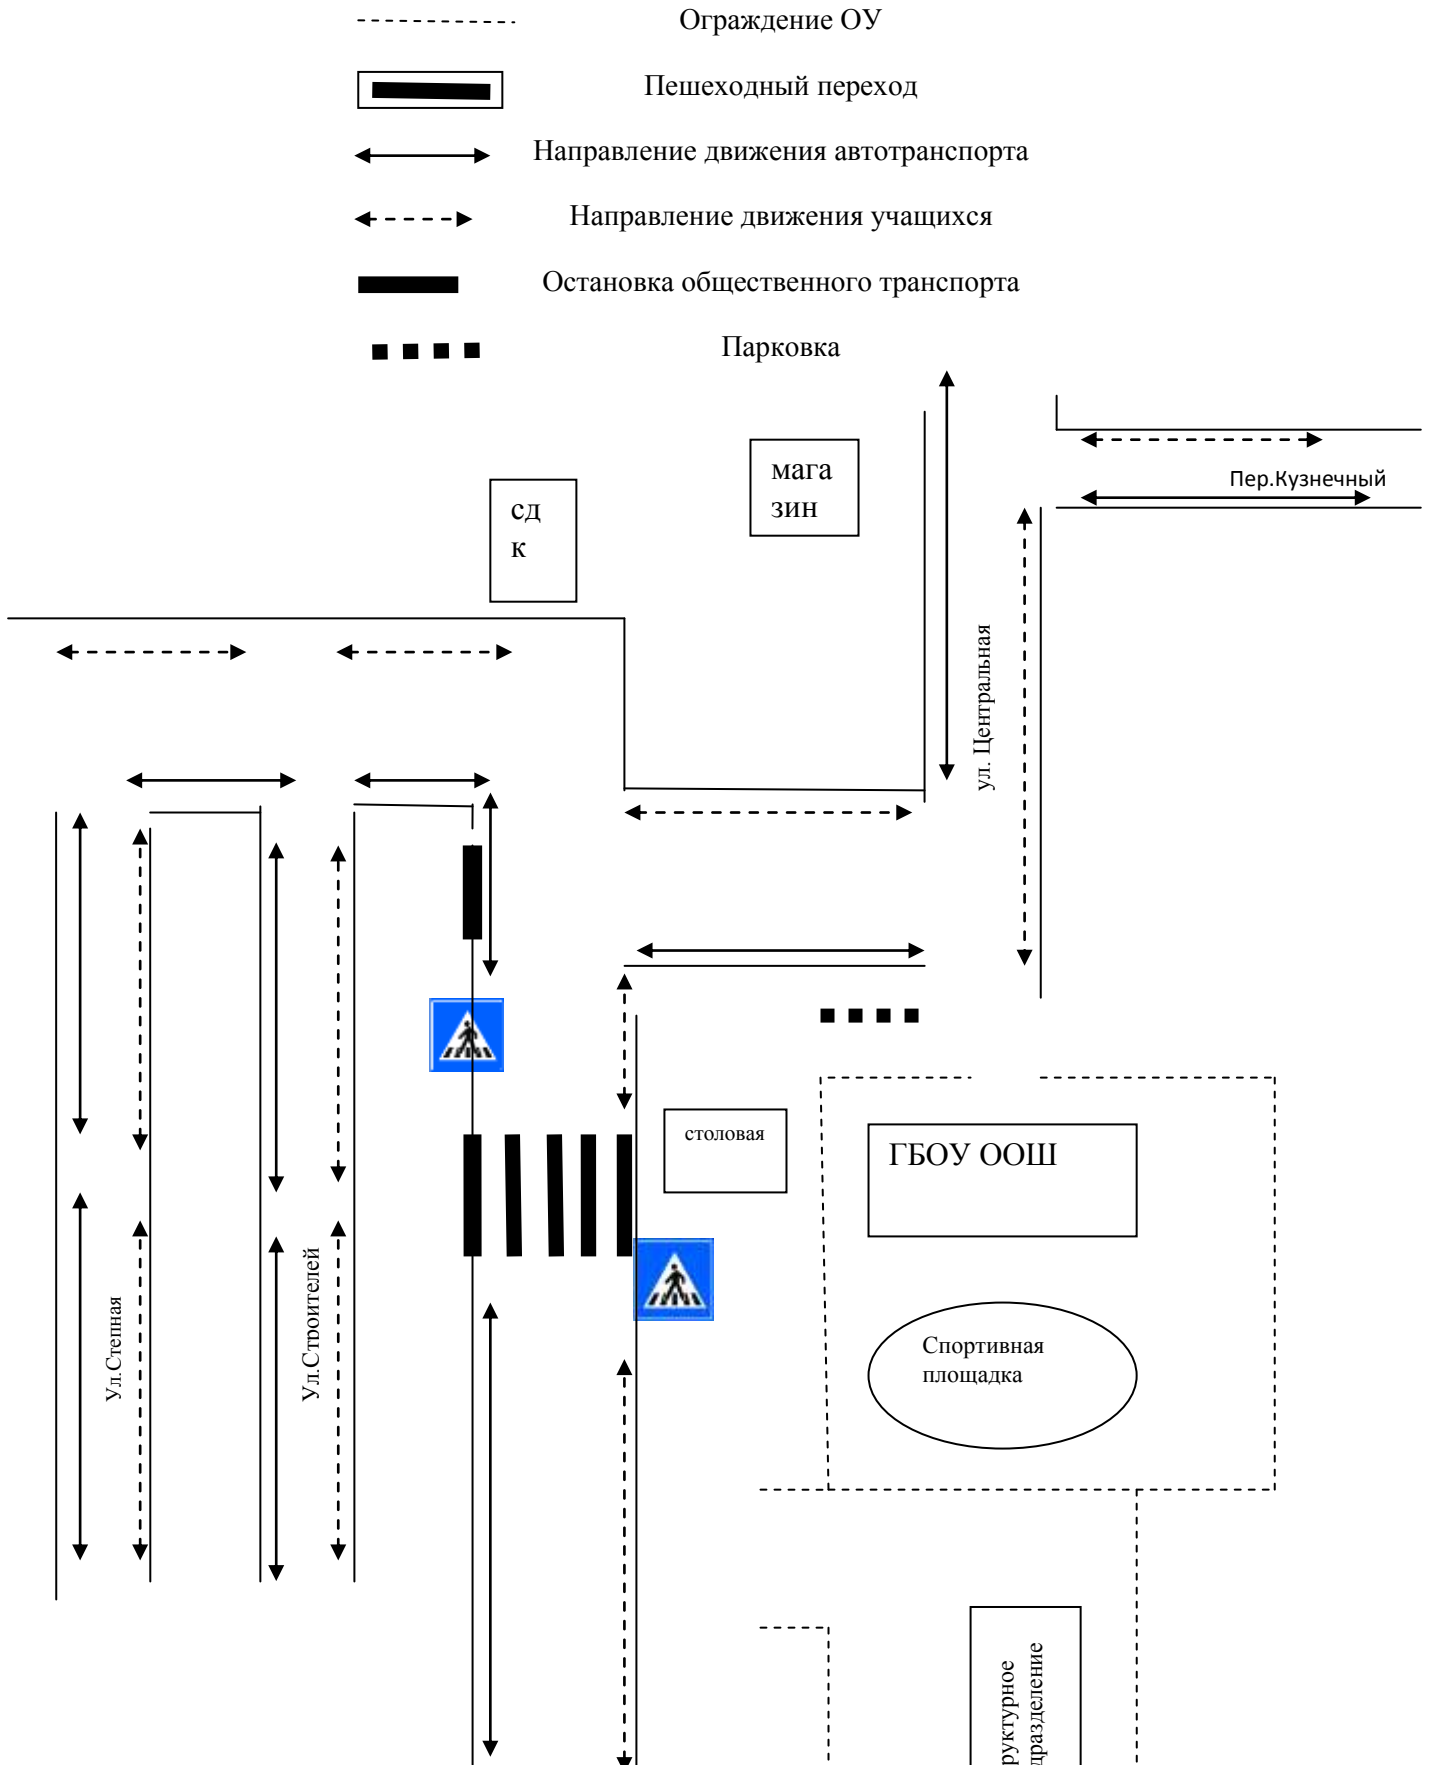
Ограждение ОУ

Пешеходный переход

Направление движения автотранспорта

Направление движения учащихся

Остановка общественного транспорта

Парковка

мага зин

сд к

Пер.Кузнечный

ул. Центральная

столовая

ГБОУ ООШ

Спортивная площадка

Ул.Степная

Ул.Строителей

руктурное
дразделение